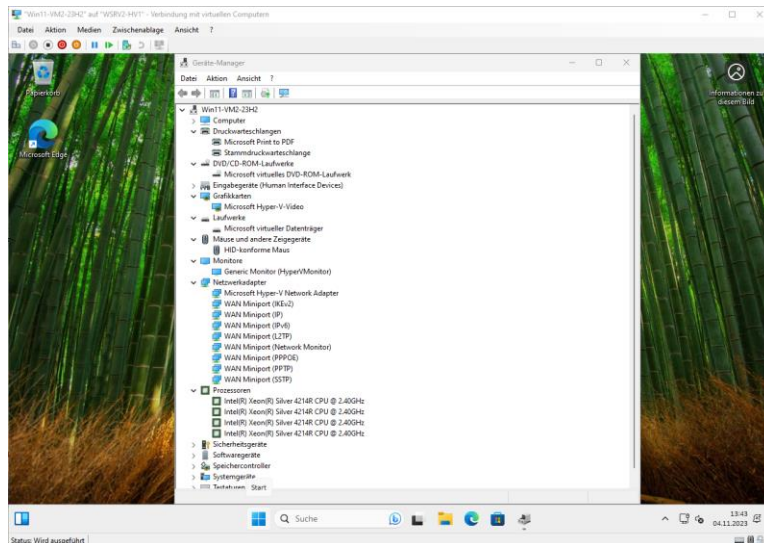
"Win11-VM2-23H2" auf "WSRV2-HV1" - Verbindung mit virtuellen Computern

Datei Aktion Medien Zwischenablage Ansicht ?

Papierkorb

Microsoft Edge

Informationen zu diesem Bild

Geräte-Manager

Datei Aktion Ansicht ?

Win11-VM2-23H2
Computer
Druckwarteschlangen
Microsoft Print to PDF
Stammdruckwarteschlange
DVD/CD-ROM-Laufwerke
Microsoft virtuelles DVD-ROM-Laufwerk
Eingabegeräte (Human Interface Devices)
Grafikkarten
Microsoft Hyper-V-Video
Laufwerke
Microsoft virtueller Datenträger
Mäuse und andere Zeigegeräte
HID-konforme Maus
Monitore
Generic Monitor (HyperVMonitor)
Netzwerkadapter
Microsoft Hyper-V Network Adapter
WAN Miniport (IKEv2)
WAN Miniport (IP)
WAN Miniport (IPv6)
WAN Miniport (L2TP)
WAN Miniport (Network Monitor)
WAN Miniport (PPPOE)
WAN Miniport (PPTP)
WAN Miniport (SSTP)
Prozessoren
Intel(R) Xeon(R) Silver 4214R CPU @ 2.40GHz
Intel(R) Xeon(R) Silver 4214R CPU @ 2.40GHz
Intel(R) Xeon(R) Silver 4214R CPU @ 2.40GHz
Intel(R) Xeon(R) Silver 4214R CPU @ 2.40GHz
Sicherheitsgeräte
Softwaregeräte
Speichercontroller
Systemgeräte
Tastaturen Start

Suche

13:43
04.11.2023

Status: Wird ausgeführt